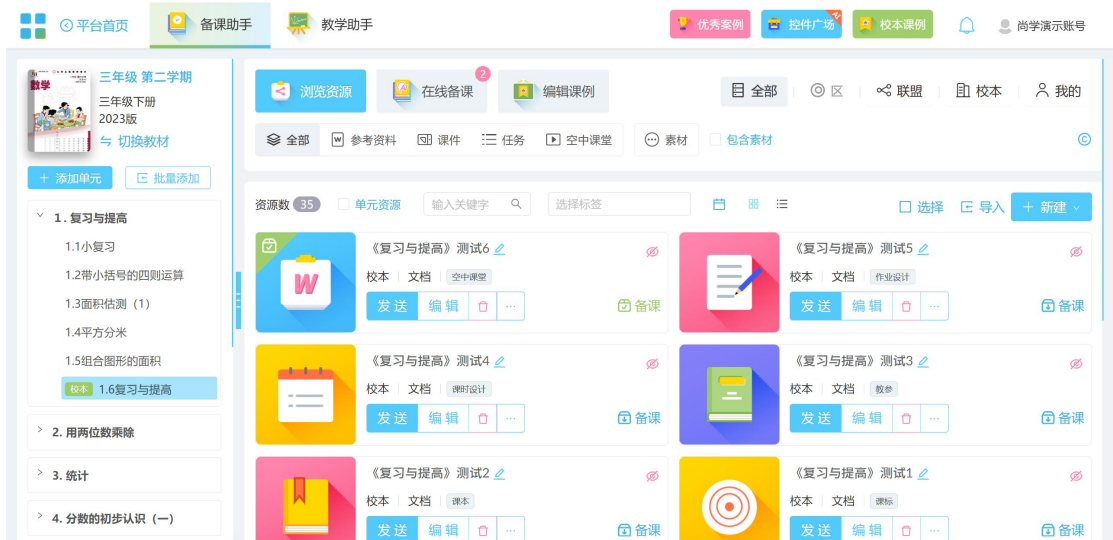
平台首页 备课助手 教学助手 优秀案例 控件广场 校本课例 尚学演示账号

数学
三年级 第二学期
三年级下册
2023版
切换教材
+ 添加单元
批量添加

1. 复习与提高
1.1小复习
1.2带小括号的四则运算
1.3面积估测（1）
1.4平方分米
1.5组合图形的面积
校本 1.6复习与提高
2. 用两位数乘除
3. 统计
4. 分数的初步认识（一）

浏览资源
2
在线备课
编辑课例
全部 区 联盟 校本 我的

全部 参考资料 课件 任务 空中课堂 素材 包含素材

资源数 35 单元资源 输入关键字 选择标签 选择 导入 + 新建

《复习与提高》测试6
校本 | 文档 空中课堂
发送 编辑 ··· 备课

《复习与提高》测试5
校本 | 文档 作业设计
发送 编辑 ··· 备课

《复习与提高》测试4
校本 | 文档 课时设计
发送 编辑 ··· 备课

《复习与提高》测试3
校本 | 文档 教参
发送 编辑 ··· 备课

《复习与提高》测试2
校本 | 文档 课本
发送 编辑 ··· 备课

《复习与提高》测试1
校本 | 文档 课标
发送 编辑 ··· 备课